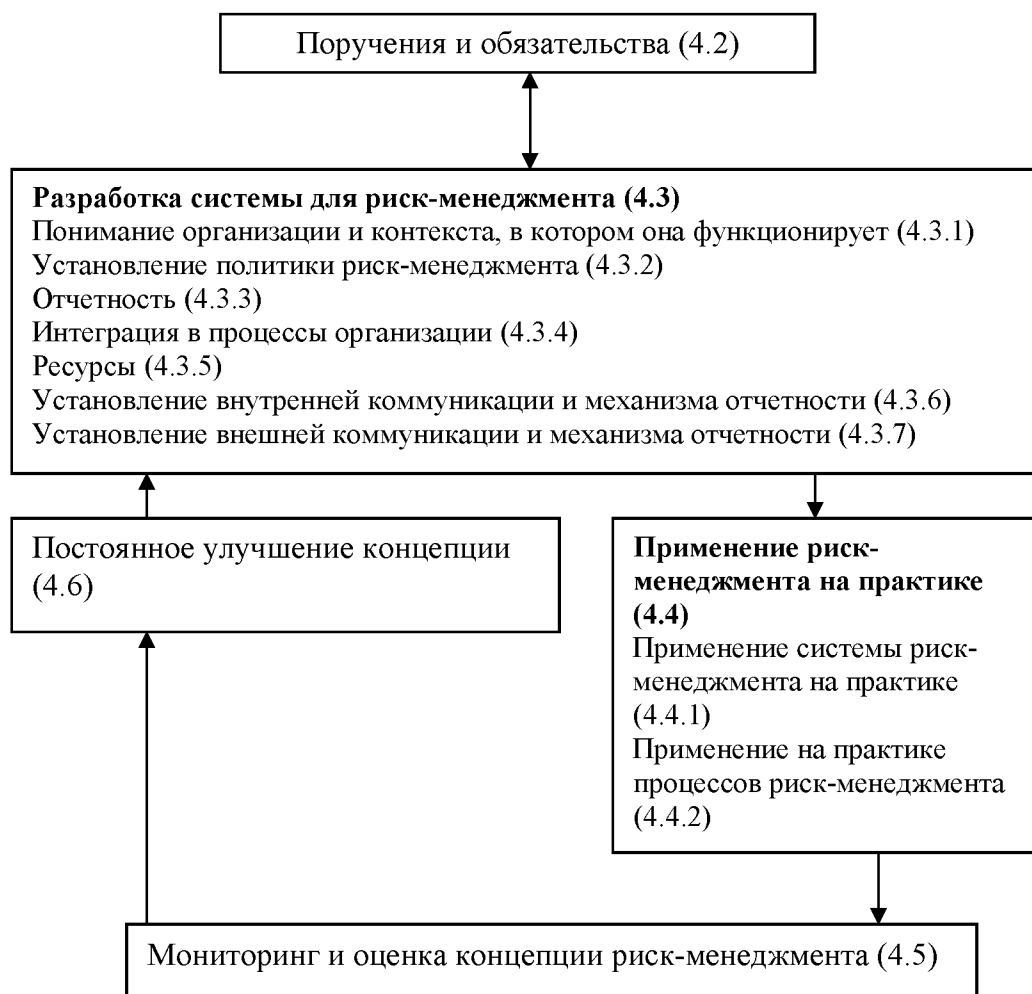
Поручения и обязательства (4.2)

**Разработка системы для риск-менеджмента (4.3)**
Понимание организации и контекста, в котором она функционирует (4.3.1)
Установление политики риск-менеджмента (4.3.2)
Отчетность (4.3.3)
Интеграция в процессы организации (4.3.4)
Ресурсы (4.3.5)
Установление внутренней коммуникации и механизма отчетности (4.3.6)
Установление внешней коммуникации и механизма отчетности (4.3.7)

Постоянное улучшение концепции (4.6)

**Применение риск-менеджмента на практике (4.4)**
Применение системы риск-менеджмента на практике (4.4.1)
Применение на практике процессов риск-менеджмента (4.4.2)

Мониторинг и оценка концепции риск-менеджмента (4.5)